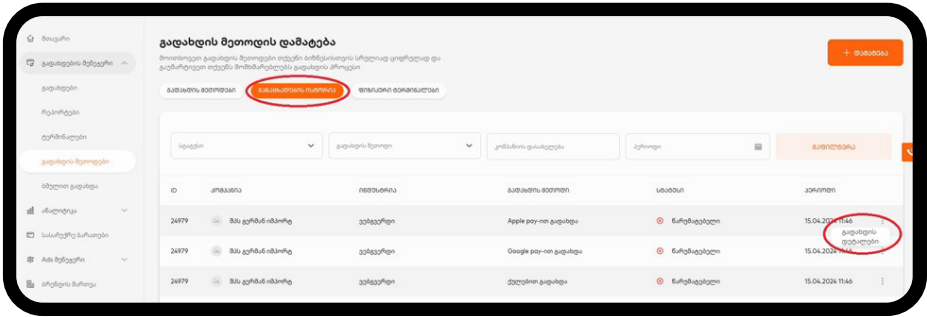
მთავარი
გადახდების მენეჯერი
გადახდები
რეპორტები
ტერმინალები
გადახდის მეთოდები
მშვილდი გადახდა
ანალიტიკა
სასაჩუქრე ბარათები
Ads მენეჯერი
პრესეტის მართვა

გადახდის მეთოდის დამატება
მოითხოვეთ გადახდის მეთოდები თქვენი ბიზნესისთვის სრულიად ციფრულად და გაუმარტივეთ თქვენს მომხმარებლებს გადახდის პროცესი

+ დამატება

გადახდის მეთოდები
განაცხადების ისტორია
ფიზიკური ტერმინალები

სტატუსი
გადახდის მეთოდი
კომპანიის დასახელება
პერიოდი
გასუფთავება

| ID | კომპანია | ინდუსტრია | გადახდის მეთოდი | სტატუსი | პერიოდი |
|---|---|---|---|---|---|
| 24979 | შპს გურმან იმპორტ | ვებგვერდი | Apple pay-ით გადახდა | წარუმატებელი | 15.04.2024 11:46 |
| 24979 | შპს გურმან იმპორტ | ვებგვერდი | Google pay-ით გადახდა | წარუმატებელი | 15.04.2024 11:46 |
| 24979 | შპს გურმან იმპორტ | ვებგვერდი | ქულებით გადახდა | წარუმატებელი | 15.04.2024 11:46 |

გადახდის დეტალები